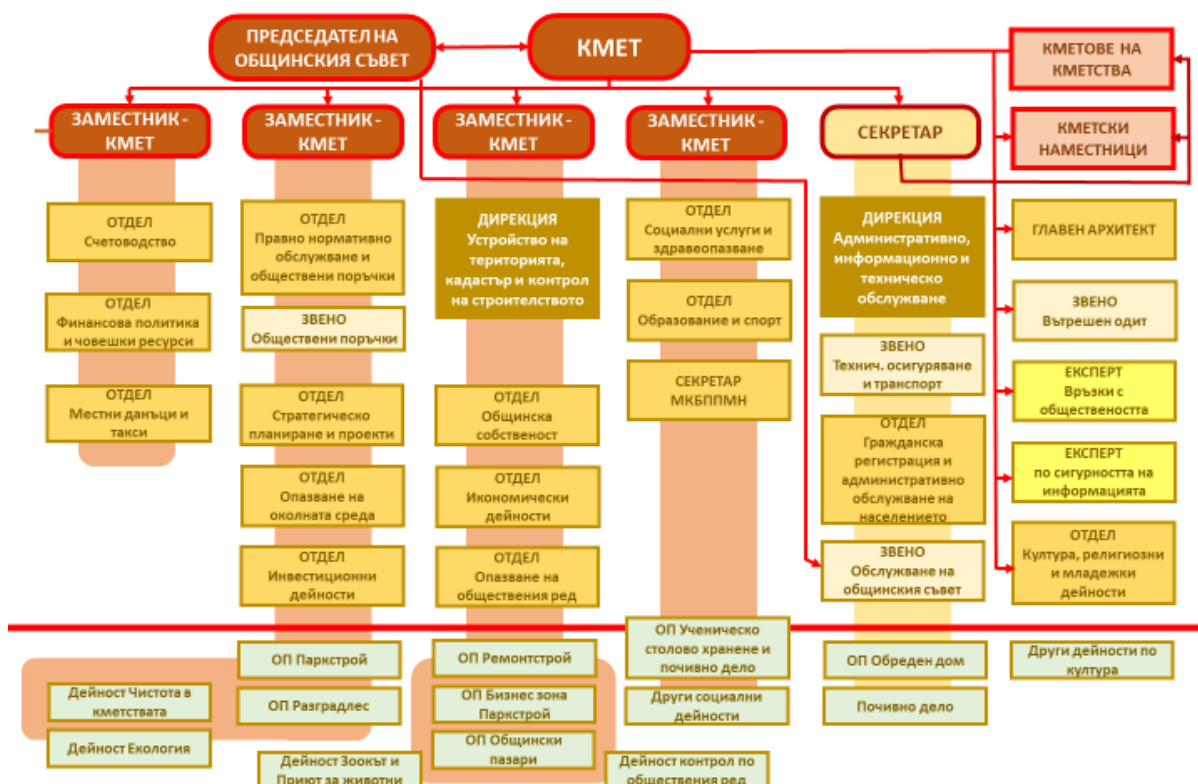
ПРЕДСЕДАТЕЛ НА ОБЩИНСКИЯ СЪВЕТ

КМЕТ

КМЕТОВЕ НА КМЕТСТВА

КМЕТСКИ НАМЕСТНИЦИ

ЗАМЕСТНИК - КМЕТ

ОТДЕЛ Счетоводство

ОТДЕЛ Финансова политика и човешки ресурси

ОТДЕЛ Местни данъци и такси

ЗАМЕСТНИК - КМЕТ

ОТДЕЛ Правно нормативно обслужване и обществени поръчки

ЗВЕНО Обществени поръчки

ОТДЕЛ Стратегическо планиране и проекти

ОТДЕЛ Опазване на околната среда

ОТДЕЛ Инвестиционни дейности

ЗАМЕСТНИК - КМЕТ

ДИРЕКЦИЯ Устройство на територията, кадастър и контрол на строителството

ОТДЕЛ Общинска собственост

ОТДЕЛ Икономически дейности

ОТДЕЛ Опазване на обществения ред

ЗАМЕСТНИК - КМЕТ

ОТДЕЛ Социални услуги и здравеопазване

ОТДЕЛ Образование и спорт

СЕКРЕТАР МКБППМН

СЕКРЕТАР

ДИРЕКЦИЯ Административно, информационно и техническо обслужване

ЗВЕНО Технич. осигуряване и транспорт

ОТДЕЛ Гражданска регистрация и административно обслужване на населението

ЗВЕНО Обслужване на общинския съвет

ГЛАВЕН АРХИТЕКТ

ЗВЕНО Вътрешен одит

ЕКСПЕРТ Връзки с обществеността

ЕКСПЕРТ по сигурността на информацията

ОТДЕЛ Култура, религиозни и младежки дейности

Дейност Чистота в кметствата

Дейност Екология

ОП Паркстрой

ОП Разградлес

Дейност Зоокът и Приют за животни

ОП Ремонтстрой

ОП Бизнес зона Паркстрой

ОП Общински пазари

ОП Ученическо столово хранене и почивно дело

Други социални дейности

Дейност контрол по обществения ред

ОП Обреден дом

Почивно дело

Други дейности по култура